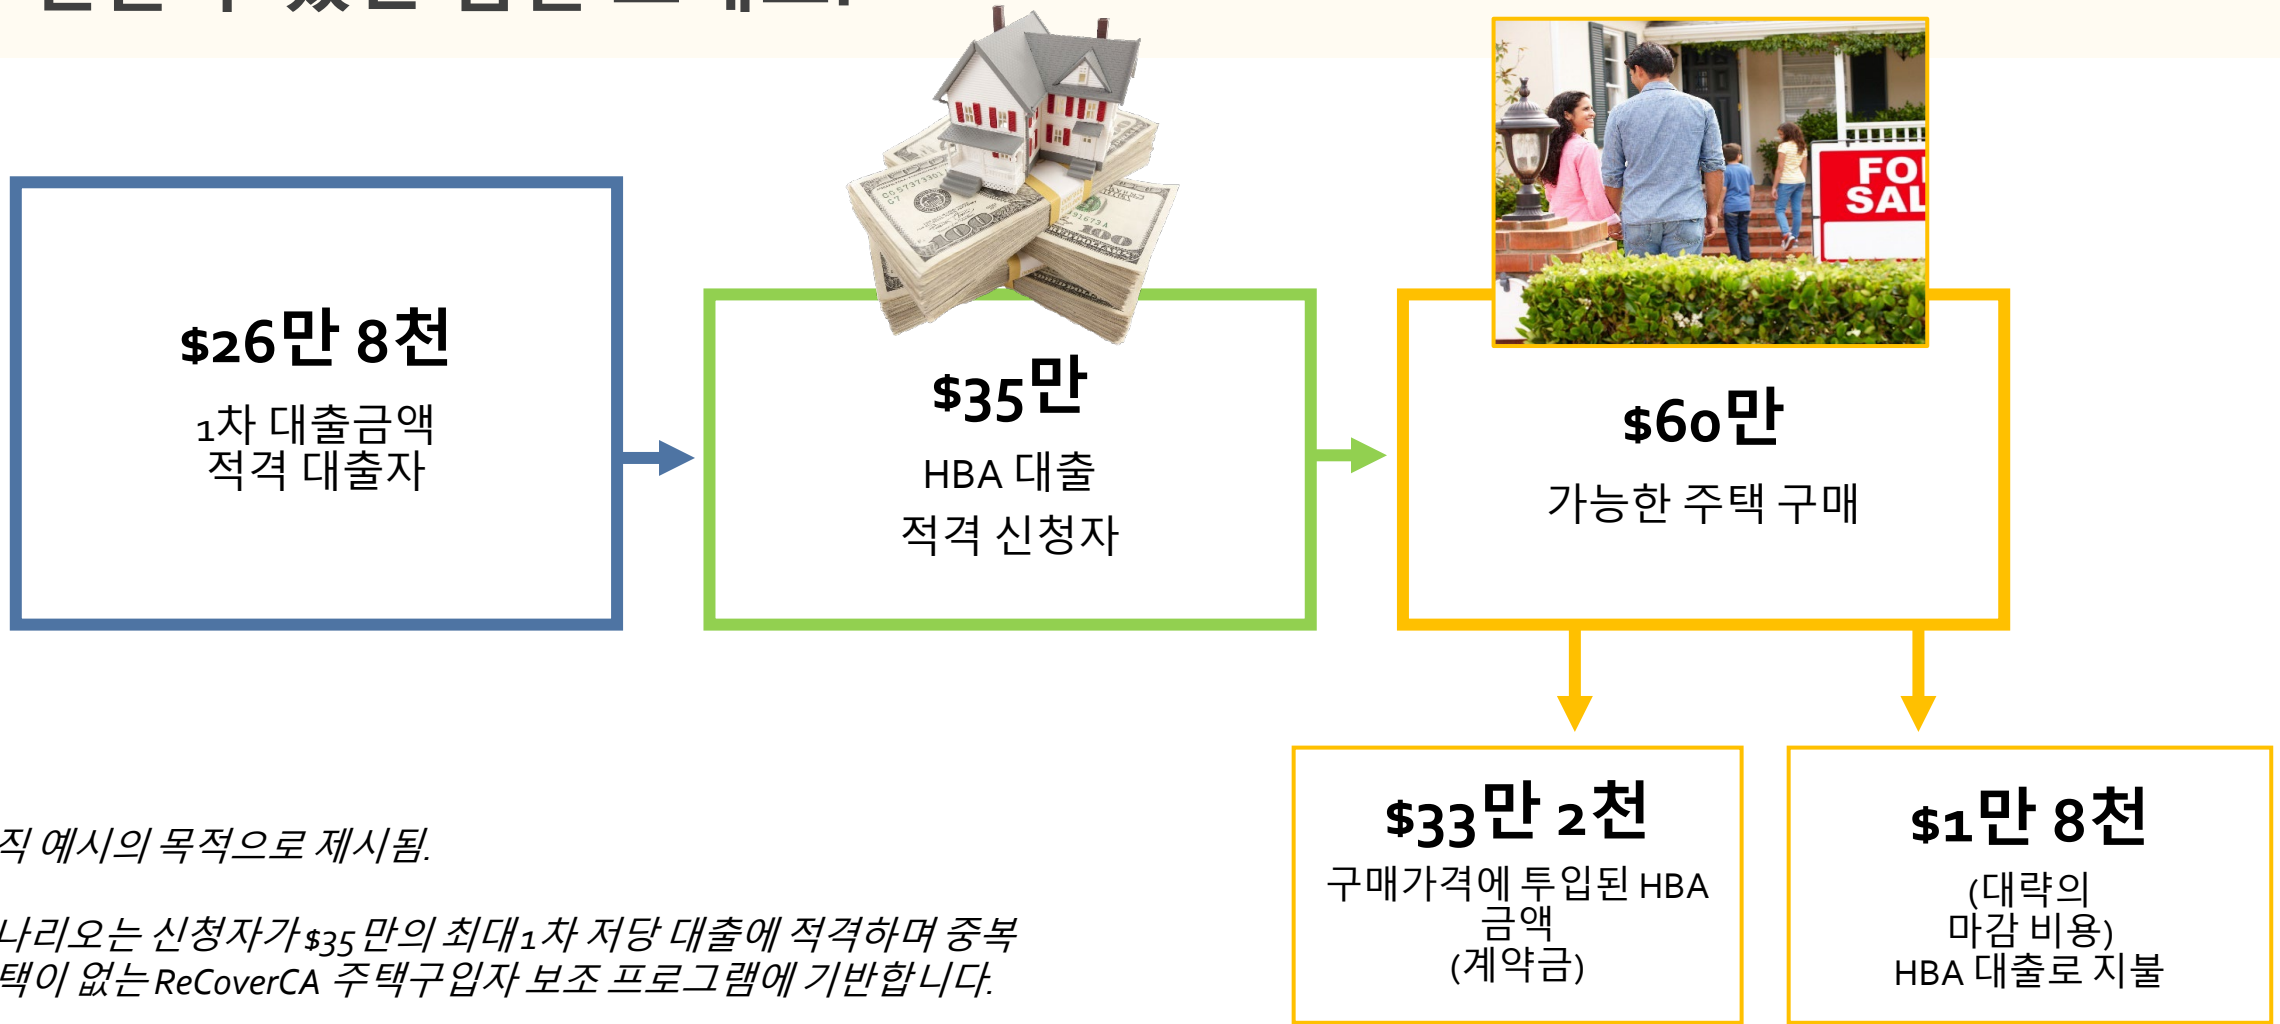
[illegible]

$26만 8천
1차 대출금액
적격 대출자

$35만
HBA 대출
적격 신청자

FOR SAL

$60만
가능한 주택 구매

$33만 2천
구매가격에 투입된 HBA 금액
(계약금)

$1만 8천
(대략의 마감 비용)
HBA 대출로 지불

직 예시의 목적으로 제시됨.

나리오는 신청자가 $35만의 최대 1차 저당 대출에 적격하며 중복 택이 없는 ReCoverCA 주택구입자 보조 프로그램에 기반합니다.